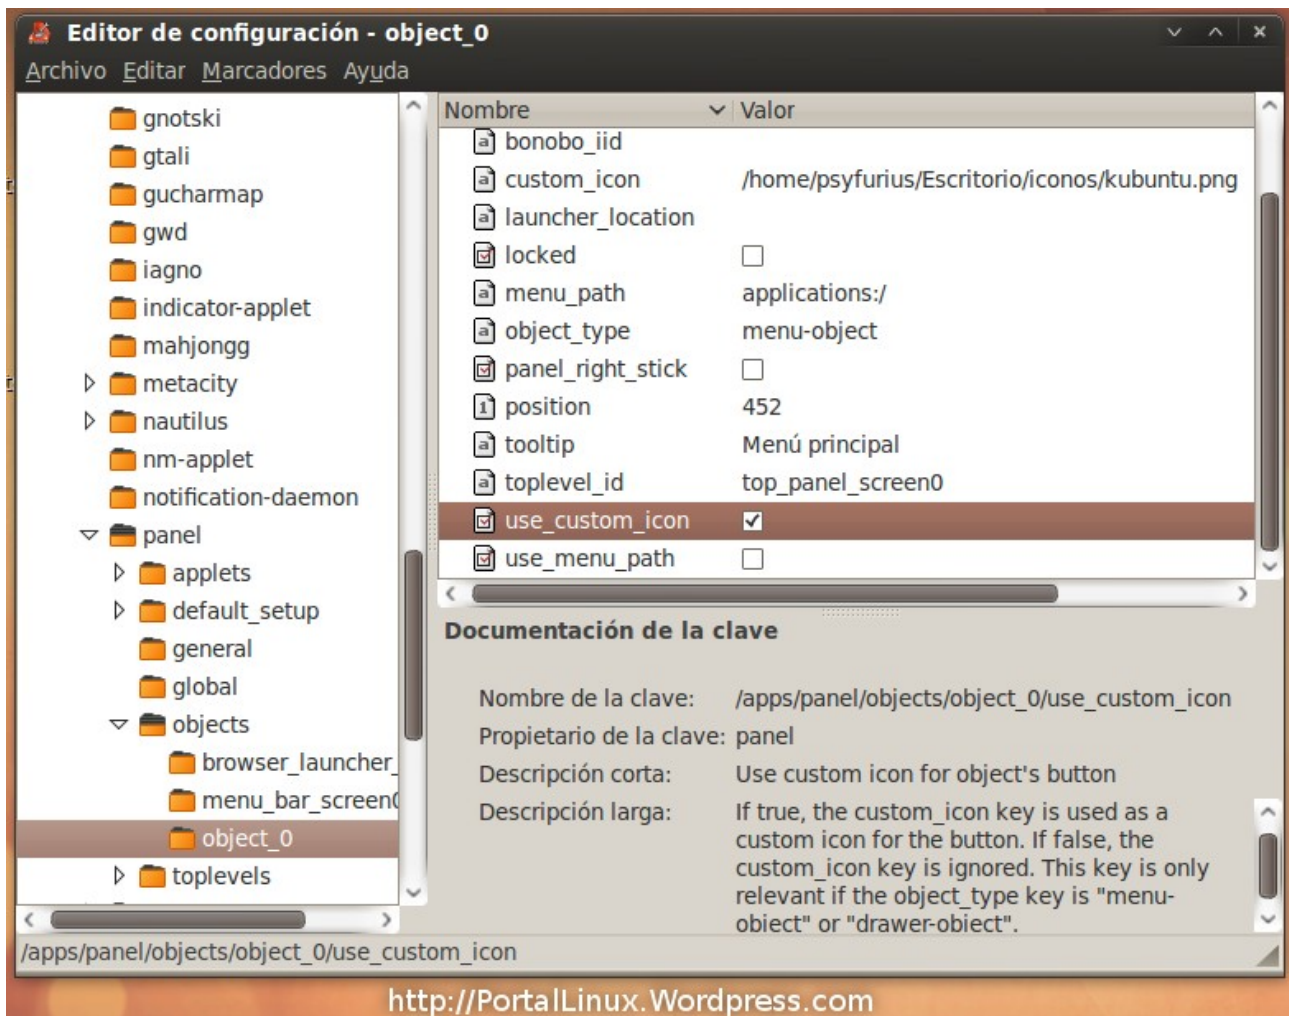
Editor de configuración - object_0

Archivo Editar Marcadores Ayuda

gnotski
gtali
gucharmap
gwd
iagno
indicator-applet
mahjongg
metacity
nautilus
nm-applet
notification-daemon
panel
applets
default_setup
general
global
objects
browser_launcher_
menu_bar_screen(
object_0
toplevels

| Nombre | Valor |
|---|---|
| bonobo_iid | |
| custom_icon | /home/psyfurius/Escritorio/iconos/kubuntu.png |
| launcher_location | |
| locked | ☐ |
| menu_path | applications:/ |
| object_type | menu-object |
| panel_right_stick | ☐ |
| position | 452 |
| tooltip | Menú principal |
| toplevel_id | top_panel_screen0 |
| use_custom_icon | ☑ |
| use_menu_path | ☐ |

Documentación de la clave

Nombre de la clave: /apps/panel/objects/object_0/use_custom_icon
Propietario de la clave: panel
Descripción corta: Use custom icon for object's button
Descripción larga: If true, the custom_icon key is used as a custom icon for the button. If false, the custom_icon key is ignored. This key is only relevant if the object_type key is "menu-object" or "drawer-object".

/apps/panel/objects/object_0/use_custom_icon

http://PortalLinux.Wordpress.com